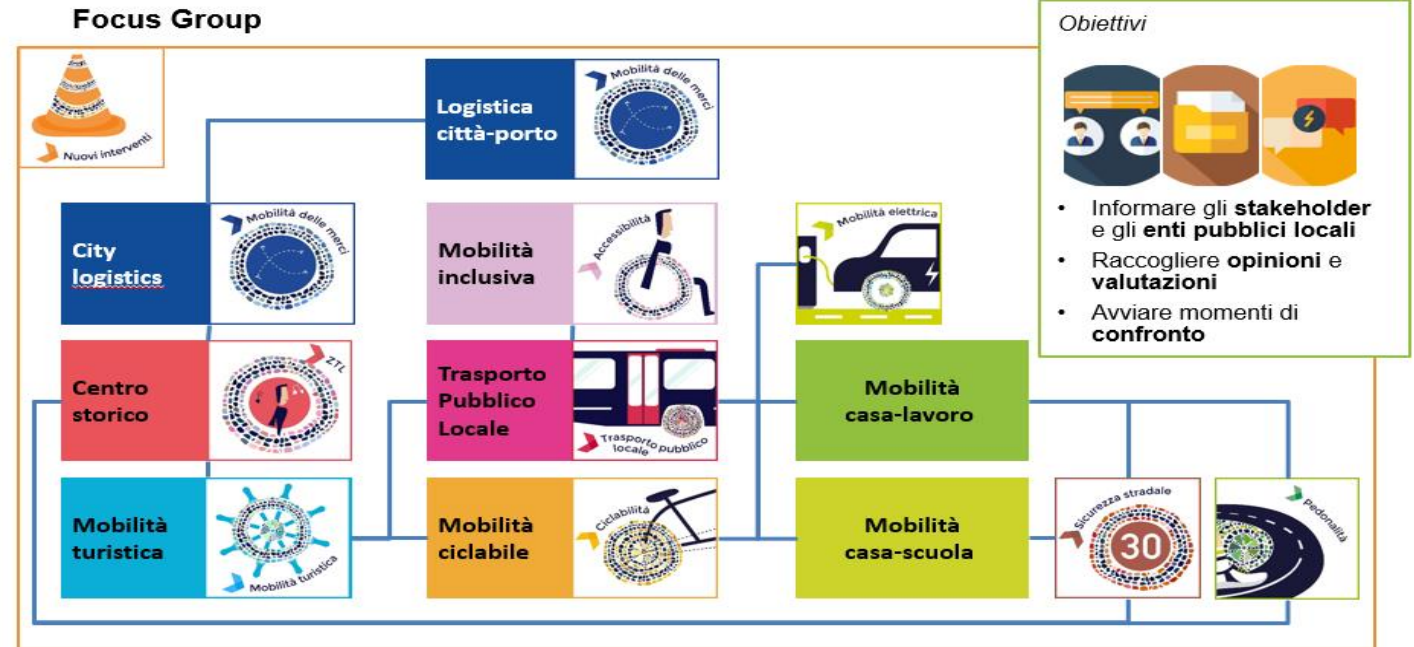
Focus Group

Nuovi interventi

Logistica città-porto

Mobilità delle merci

City logistics

Mobilità delle merci

Mobilità inclusiva

Accessibilità

Mobilità elettrica

Centro storico

ZTL

Trasporto Pubblico Locale

Trasporto locale pubblico

Mobilità casa-lavoro

Mobilità turistica

Mobilità turistica

Mobilità ciclabile

Ciclabilità

Mobilità casa-scuola

Sicurezza stradale

30

pedonalità

Obiettivi

• Informare gli **stakeholder** e gli **enti pubblici locali**

• Raccogliere **opinioni** e **valutazioni**

• Avviare momenti di **confronto**